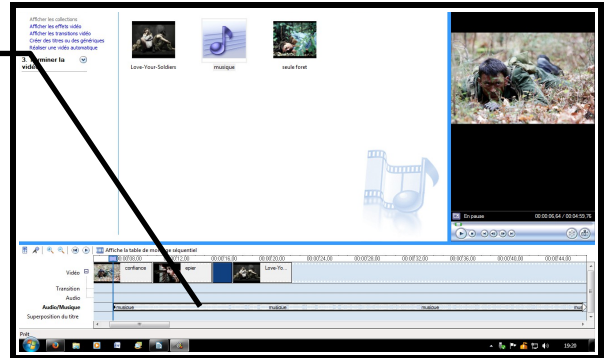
Afficher les collections
Afficher les effets vidéo
Afficher les transitions vidéo
Créer des titres ou des génériques
Réaliser une vidéo automatique

3. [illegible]miner la vidéo

Love-Your-Soldiers
musique
seule foret

En pause
00:00:06,64 / 00:04:55,76

Affiche la table de mo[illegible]ge séquentiel

00:00:08,00
00:00:12,00
00:00:16,00
00:00:20,00
00:00:24,00
00:00:28,00
00:00:32,00
00:00:36,00
00:00:40,00
00:00:44,00

Vidéo
confiance
epier
Love-Yo...
Transition
Audio
Audio/Musique
musique
musique
musique
mus
Superposition du titre

Prêt

19:20